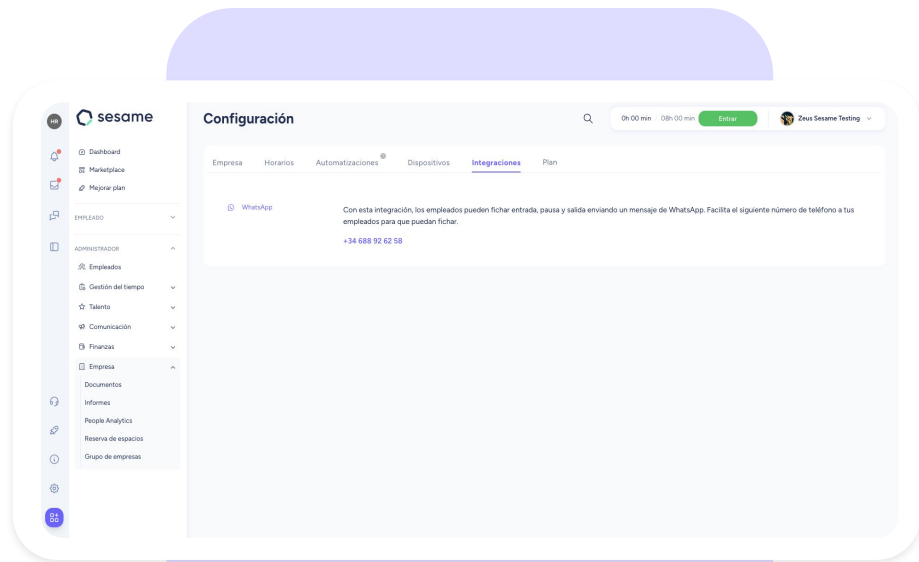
HR

sesame

Dashboard
Marketplace
Mejorar plan

EMPLEADO

ADMINISTRADOR
Empleados
Gestión del tiempo
Talento
Comunicación
Finanzas
Empresa
Documentos
Informes
People Analytics
Reserva de espacios
Grupo de empresas

Configuración

0h 00 min | 08h 00 min Entrar

Zeus Sesame Testing

Empresa Horarios Automatizaciones Dispositivos Integraciones Plan

WhatsApp

Con esta integración, los empleados pueden fichar entrada, pausa y salida enviando un mensaje de WhatsApp. Facilita el siguiente número de teléfono a tus empleados para que puedan fichar.

+34 688 92 62 58